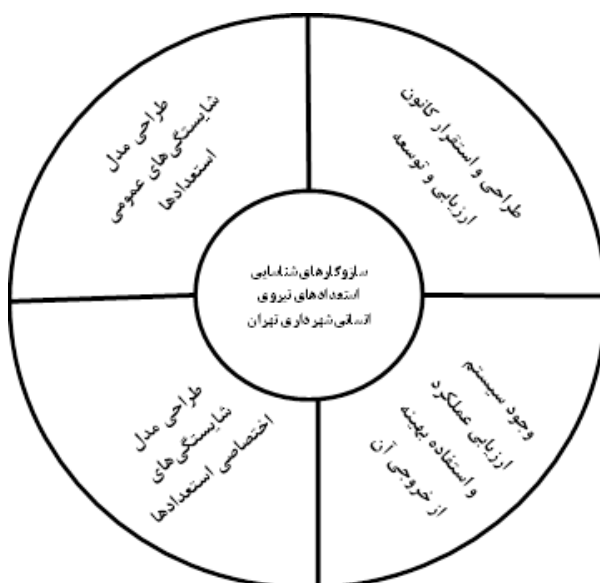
سازوکارهای شناسایی استعدادهای نیروی انسانی شهرداری تهران

طراحی و استقرار کانون ارزیابی و توسعه

طراحی مدل شایستگی های عمومی استعدادها

طراحی مدل شایستگی های اختصاصی استعدادها

وجود سیستم ارزیابی عملکرد و استفاده بهینه از خروجی آن